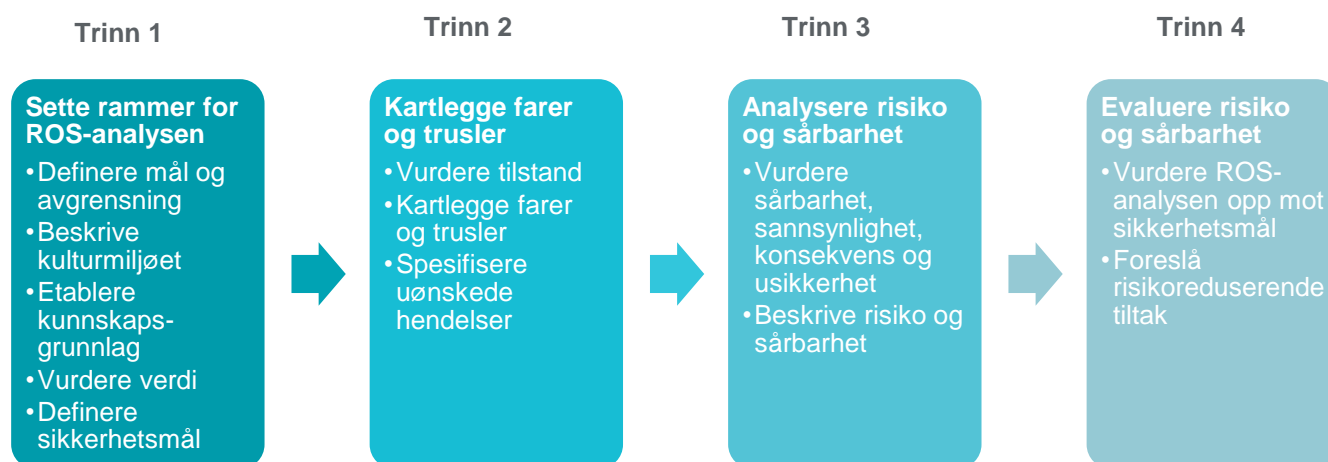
Trinn 1

Sette rammer for ROS-analysen

•Definere mål og avgrensning
•Beskrive kulturmiljøet
•Etablere kunnskaps-grunnlag
•Vurdere verdi
•Definere sikkerhetsmål

Trinn 2

Kartlegge farer og trusler

•Vurdere tilstand
•Kartlegge farer og trusler
•Spesifisere uønskede hendelser

Trinn 3

Analysere risiko og sårbarhet

•Vurdere sårbarhet, sannsynlighet, konsekvens og usikkerhet
•Beskrive risiko og sårbarhet

Trinn 4

Evaluere risiko og sårbarhet

•Vurdere ROS-analysen opp mot sikkerhetsmål
•Foreslå risikoreduserende tiltak